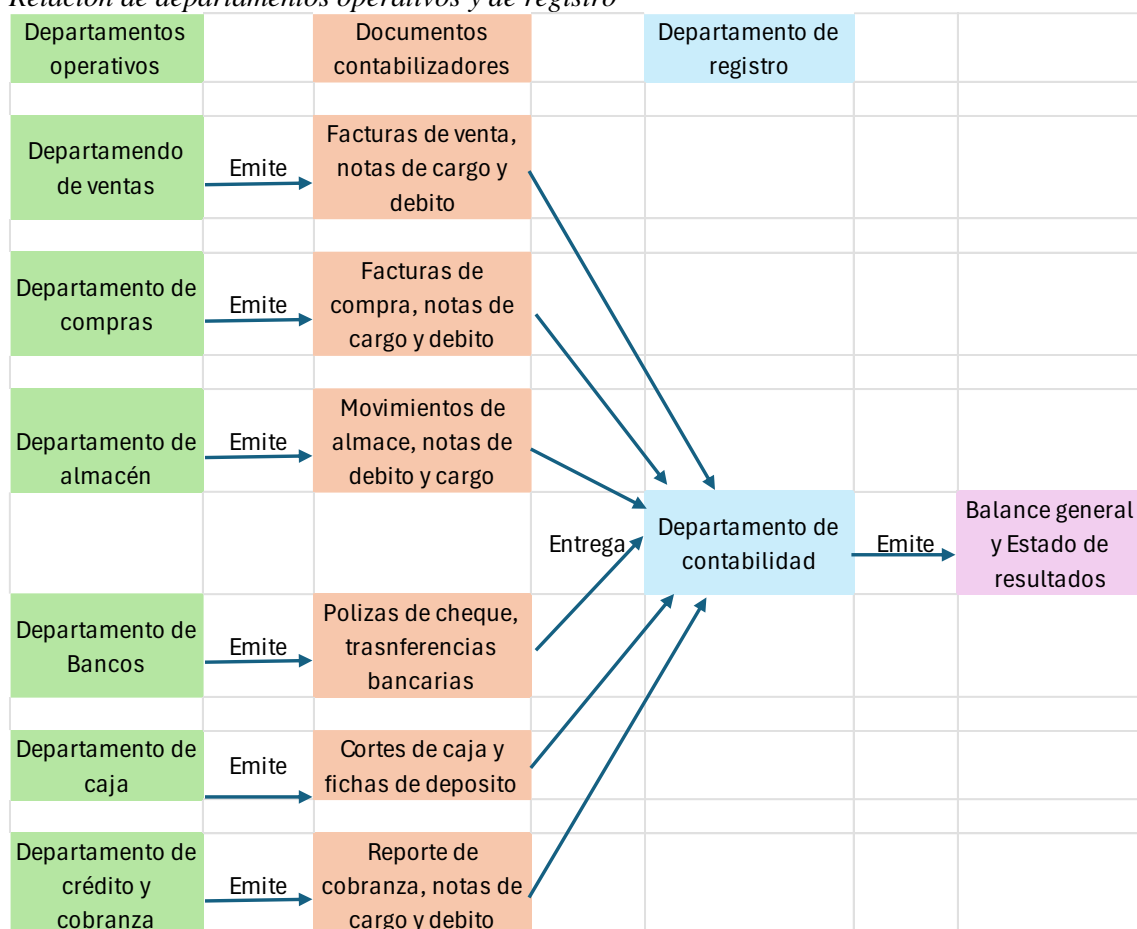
Relación de departamentos operativos y de registro

Departamentos operativos

Documentos contabilizadores

Departamento de registro

Departamendo de ventas

Emite

Facturas de venta, notas de cargo y debito

Departamento de compras

Emite

Facturas de compra, notas de cargo y debito

Departamento de almacén

Emite

Movimientos de almace, notas de debito y cargo

Entrega

Departamento de contabilidad

Emite

Balance general y Estado de resultados

Departamento de Bancos

Emite

Polizas de cheque, trasnferencias bancarias

Departamento de caja

Emite

Cortes de caja y fichas de deposito

Departamento de crédito y cobranza

Emite

Reporte de cobranza, notas de cargo y debito